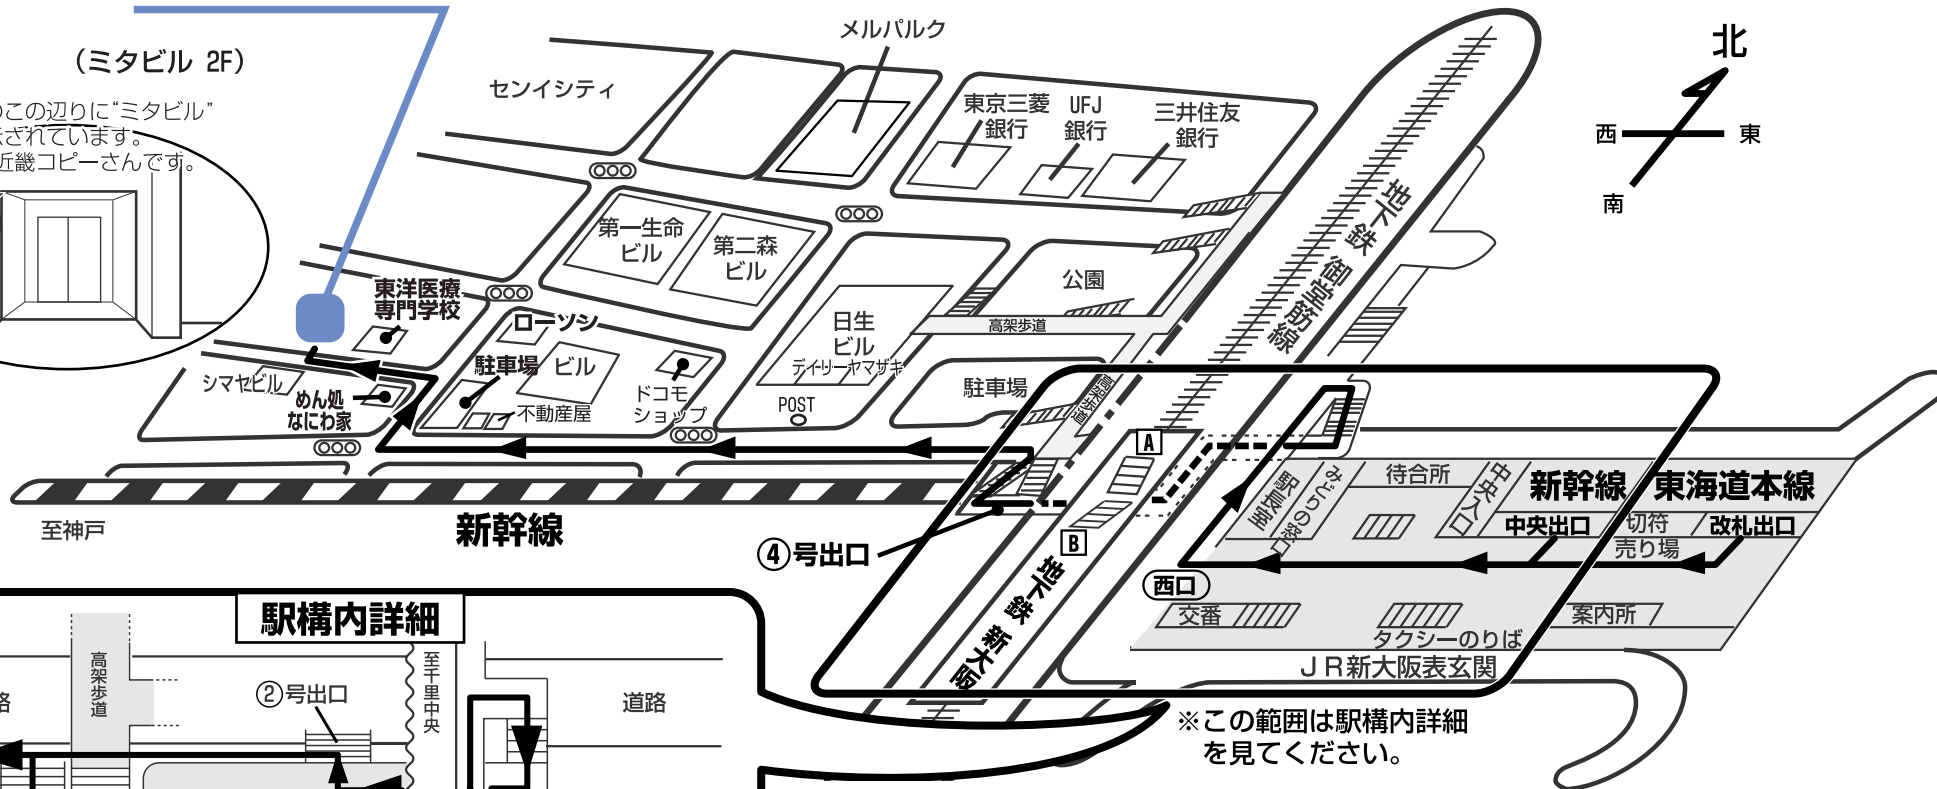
（ミタビル 2F）

っこの辺りに"ミタビル"
まされています。
近畿コピーさんです。

メルパルク
センイシティ
東京三菱銀行
UFJ銀行
三井住友銀行
北
西
東
南
第一生命ビル
第二森ビル
東洋医療専門学校
ローソン
公園
日生ビル
デイリーヤマザキ
高架歩道
駐車場
ビル
ドコモショップ
シマセビル
めん処なにわ家
不動産屋
POST
駐車場
地下鉄御堂筋線
A
B
待合所
中央入口
新幹線
東海道本線
駅長室
みどりの窓口
中央出口
切符売り場
改札出口
西口
交番
案内所
タクシーのりば
ＪＲ新大阪表玄関
至神戸
新幹線
④号出口
地下鉄新大阪
※この範囲は駅構内詳細を見てください。

駅構内詳細
高架歩道
②号出口
至千里中央
道路
路